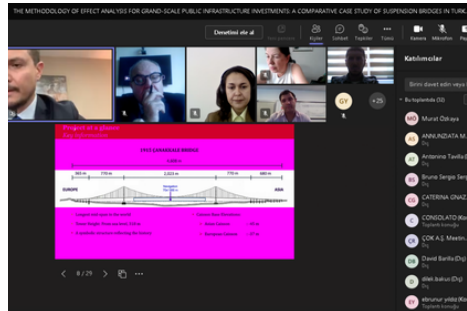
THE METHODOLOGY OF EFFECT ANALYSIS FOR GRAND-SCALE PUBLIC INFRASTRUCTURE INVESTMENTS: A COMPARATIVE CASE STUDY OF SUSPENSION BRIDGES IN TURK

Denetimi ele al

Kişiler Sohbet Tepkiler Yönet Kamera Mikrofon

GY +25

Katılımcılar

Birini davet edin veya

Bu toplantıda (Diğ

MÖ Murat Özkaya

AN ANNUNZIATA M

AT Antonina Tavilla

BS Bruno Sergio Serg

CG CATERINA GNAZ

C CONSOLATO

ÇK ÇOK A.Ş. Meetin

DB David Barilla (Dış)

D dilek bakuc (Dış)

EY ebrunur yıldız

Project at a glance

1915 ÇANAKKALE BRIDGE

EUROPE

ASIA

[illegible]

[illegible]

8 / 29